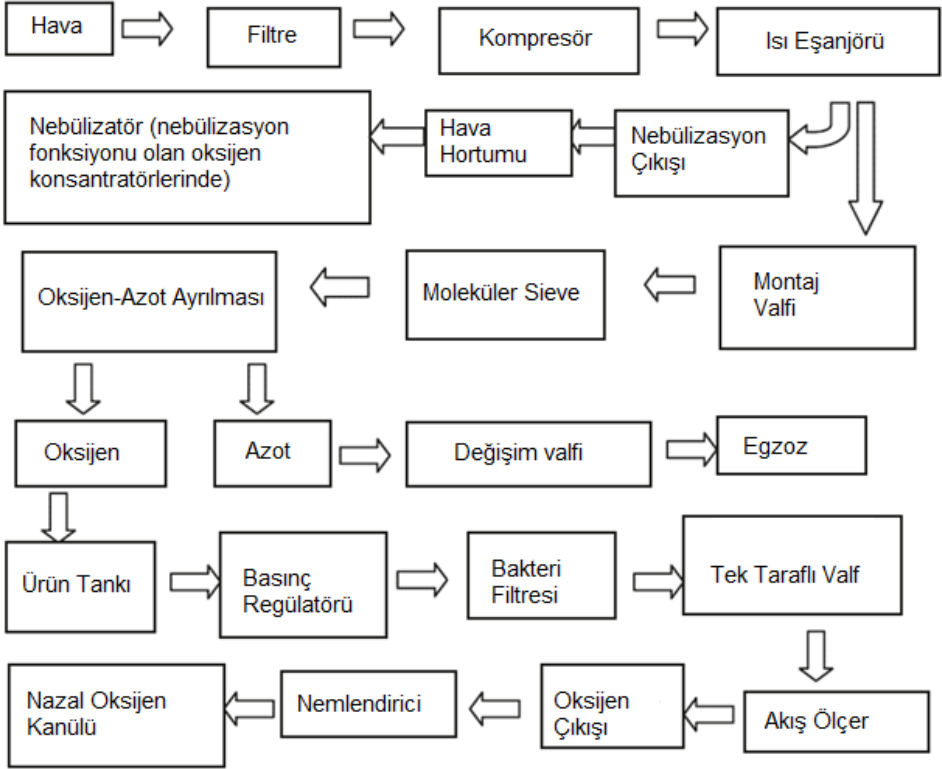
Hava

Filtre

Kompresör

Isı Eşanjörü

Nebülizatör (nebülizasyon fonksiyonu olan oksijen konsantratörlerinde)

Hava Hortumu

Nebülizasyon Çıkışı

Oksijen-Azot Ayrılması

Moleküler Sieve

Montaj Valfi

Oksijen

Azot

Değişim valfi

Egzoz

Ürün Tankı

Basınç Regülatörü

Bakteri Filtresi

Tek Taraflı Valf

Nazal Oksijen Kanülü

Nemlendirici

Oksijen Çıkışı

Akış Ölçer